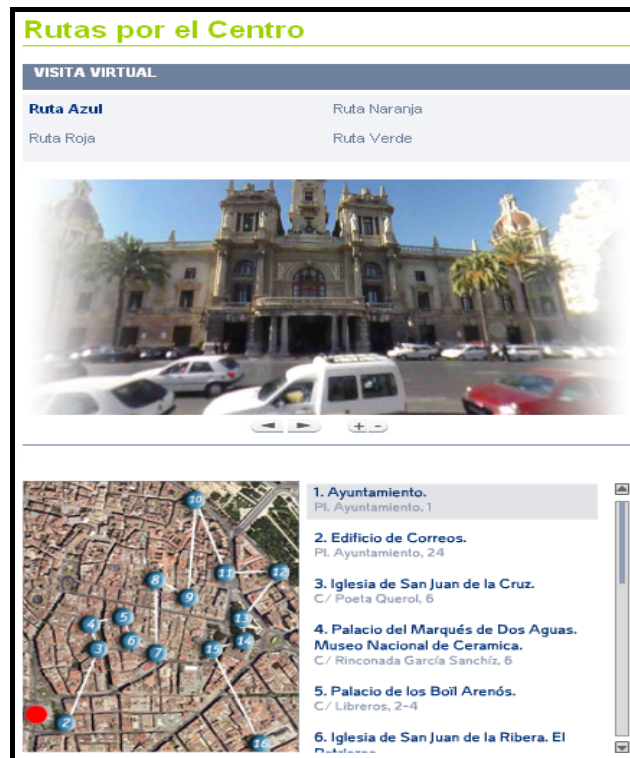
Rutas por el Centro

VISITA VIRTUAL

Ruta Azul
Ruta Naranja
Ruta Roja
Ruta Verde

◄ ► + -

10
11
12
8
9
5
4
13
6
14
3
7
15
2
16

1. Ayuntamiento.
Pl. Ayuntamiento, 1

2. Edificio de Correos.
Pl. Ayuntamiento, 24

3. Iglesia de San Juan de la Cruz.
C/ Poeta Querol, 6

4. Palacio del Marqués de Dos Aguas. Museo Nacional de Ceramica.
C/ Rinconada García Sanchíz, 6

5. Palacio de los Boïl Arenós.
C/ Libreros, 2-4

6. Iglesia de San Juan de la Ribera. El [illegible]